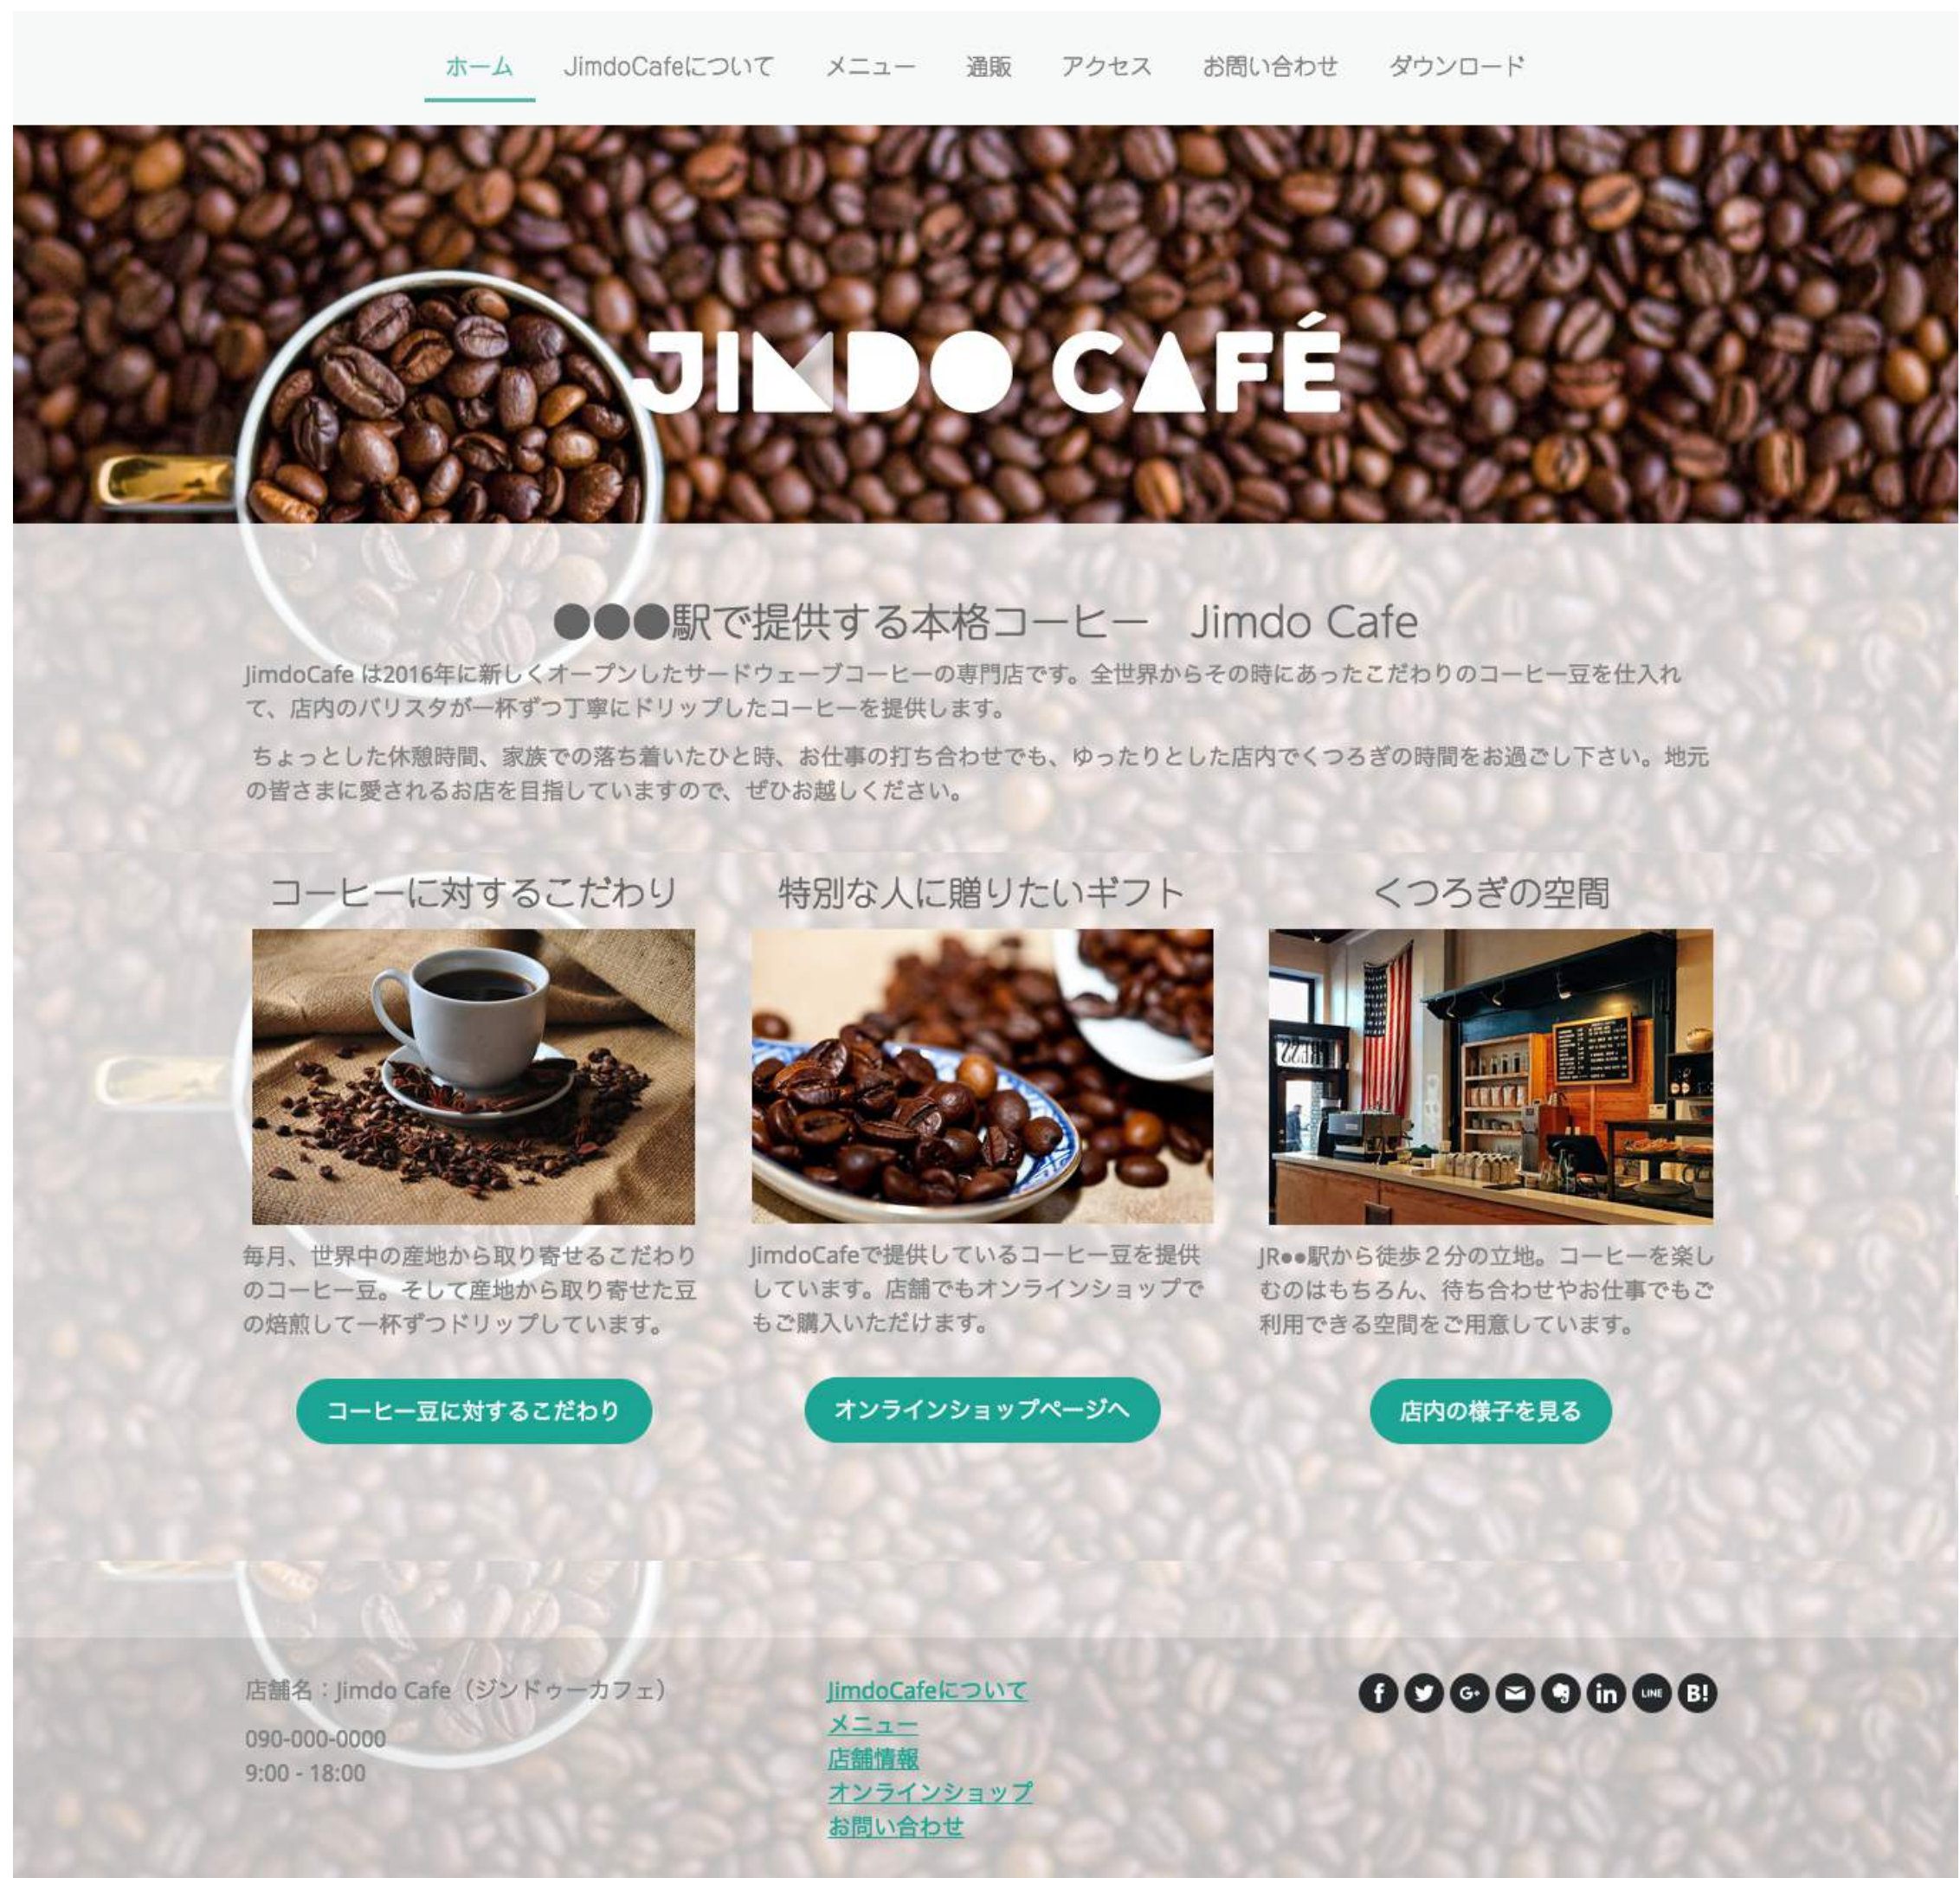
ホーム JimdoCafeについて メニュー 通販 アクセス お問い合わせ ダウンロード

JIMDO CAFÉ

●●●駅で提供する本格コーヒー　Jimdo Cafe

JimdoCafe は2016年に新しくオープンしたサードウェーブコーヒーの専門店です。全世界からその時にあったこだわりのコーヒー豆を仕入れて、店内のバリスタが一杯ずつ丁寧にドリップしたコーヒーを提供します。

ちょっとした休憩時間、家族での落ち着いたひと時、お仕事の打ち合わせでも、ゆったりとした店内でくつろぎの時間をお過ごし下さい。地元の皆さまに愛されるお店を目指していますので、ぜひお越しください。

コーヒーに対するこだわり

毎月、世界中の産地から取り寄せるこだわりのコーヒー豆。そして産地から取り寄せた豆の焙煎して一杯ずつドリップしています。

コーヒー豆に対するこだわり

特別な人に贈りたいギフト

JimdoCafeで提供しているコーヒー豆を提供しています。店舗でもオンラインショップでもご購入いただけます。

オンラインショップページへ

くつろぎの空間

JR●●駅から徒歩２分の立地。コーヒーを楽しむのはもちろん、待ち合わせやお仕事でもご利用できる空間をご用意しています。

店内の様子を見る

店舗名：Jimdo Cafe（ジンドゥーカフェ）

090-000-0000
9:00 - 18:00

JimdoCafeについて
メニュー
店舗情報
オンラインショップ
お問い合わせ

f G+ in LINE B!